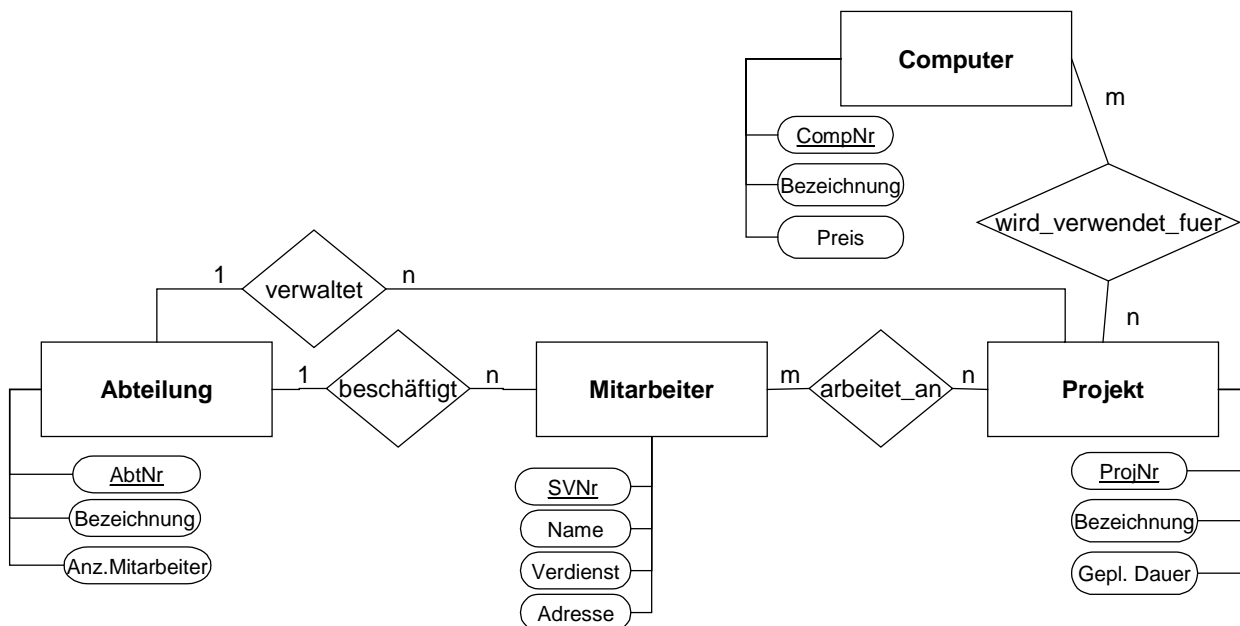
Computer

CompNr

Bezeichnung

Preis

m

wird_verwendet_fuer

n

1

verwaltet

n

Abteilung

1

beschäftigt

n

Mitarbeiter

m

arbeitet_an

n

Projekt

AbtNr

Bezeichnung

Anz.Mitarbeiter

SVNr

Name

Verdienst

Adresse

ProjNr

Bezeichnung

Gepl. Dauer